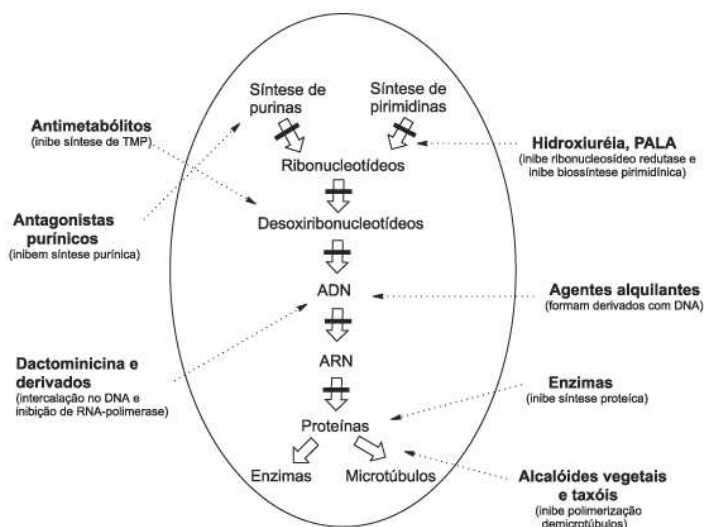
Síntese de purinas

Síntese de pirimidinas

Antimetabólitos
(inibe síntese de TMP)

Hidroxiuréia, PALA
(inibe ribonucleosídeo redutase e inibe biossíntese pirimidínica)

Ribonucleotídeos

Antagonistas purínicos
(inibem síntese purínica)

Desoxiribonucleotídeos

ADN

Agentes alquilantes
(formam derivados com DNA)

ARN

Dactominicina e derivados
(intercalação no DNA e inibição de RNA-polimerase)

Enzimas
(inibe síntese proteica)

Proteínas

Enzimas

Microtúbulos

Alcalóides vegetais e taxóis
(inibe polimerização demicrotúbulos)